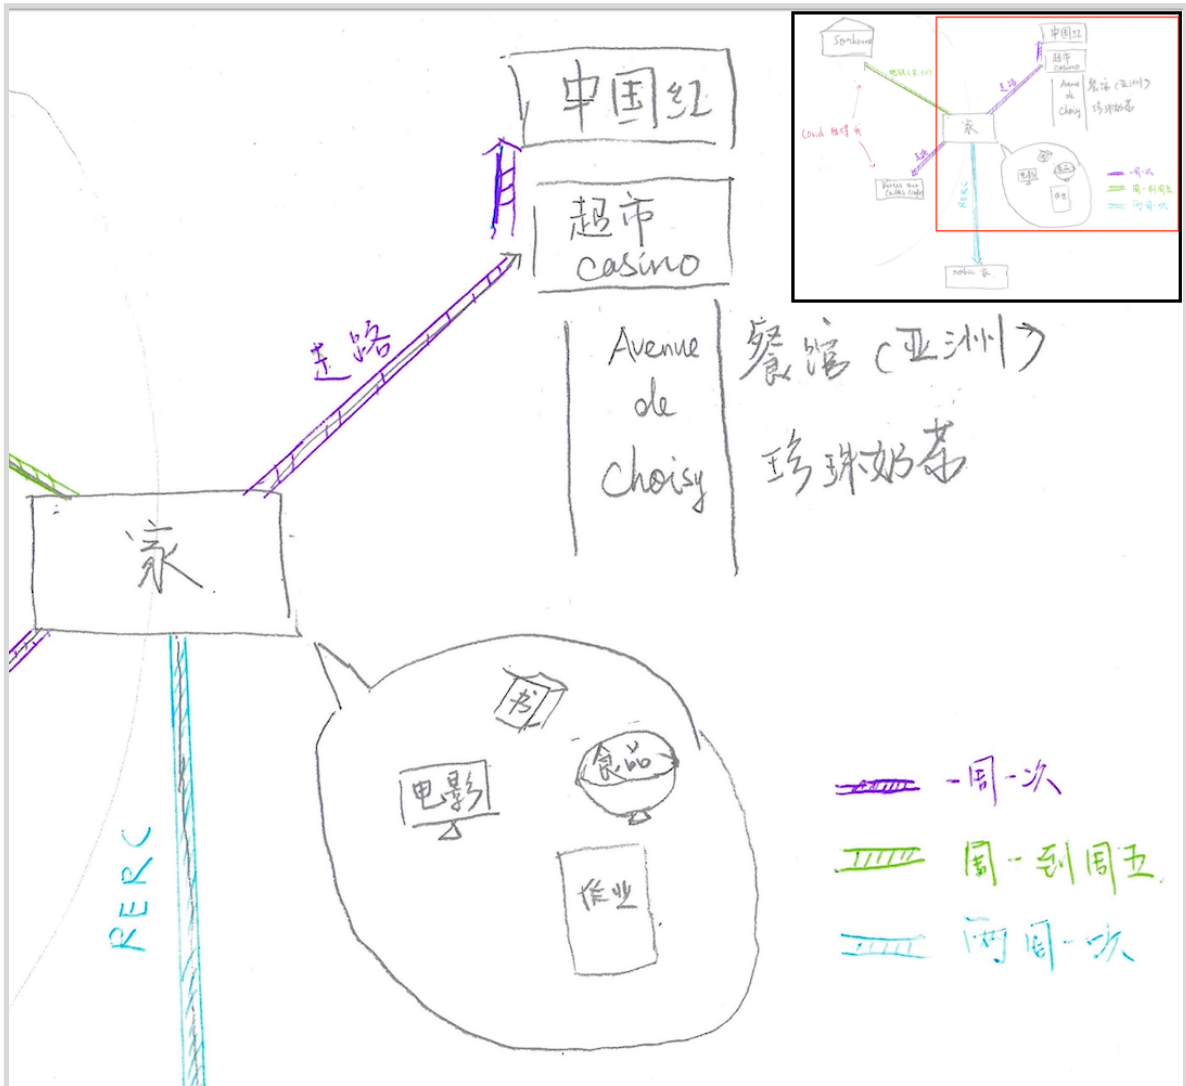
中国红

超市
casino

走路

Avenue de Choisy

餐馆（亚洲）

珍珠奶茶

家

书

电影

食品

作业

RER C

一周一次

周一到周五

两周一次

Sorbonne

地铁（7号）

Covid 期间

Portes des Lilas (?)

中国红
超市 casino
走路
Avenue de Choisy
餐馆（亚洲）
珍珠奶茶
家
RER C
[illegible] 家
一周一次
周一到周五
两周一次